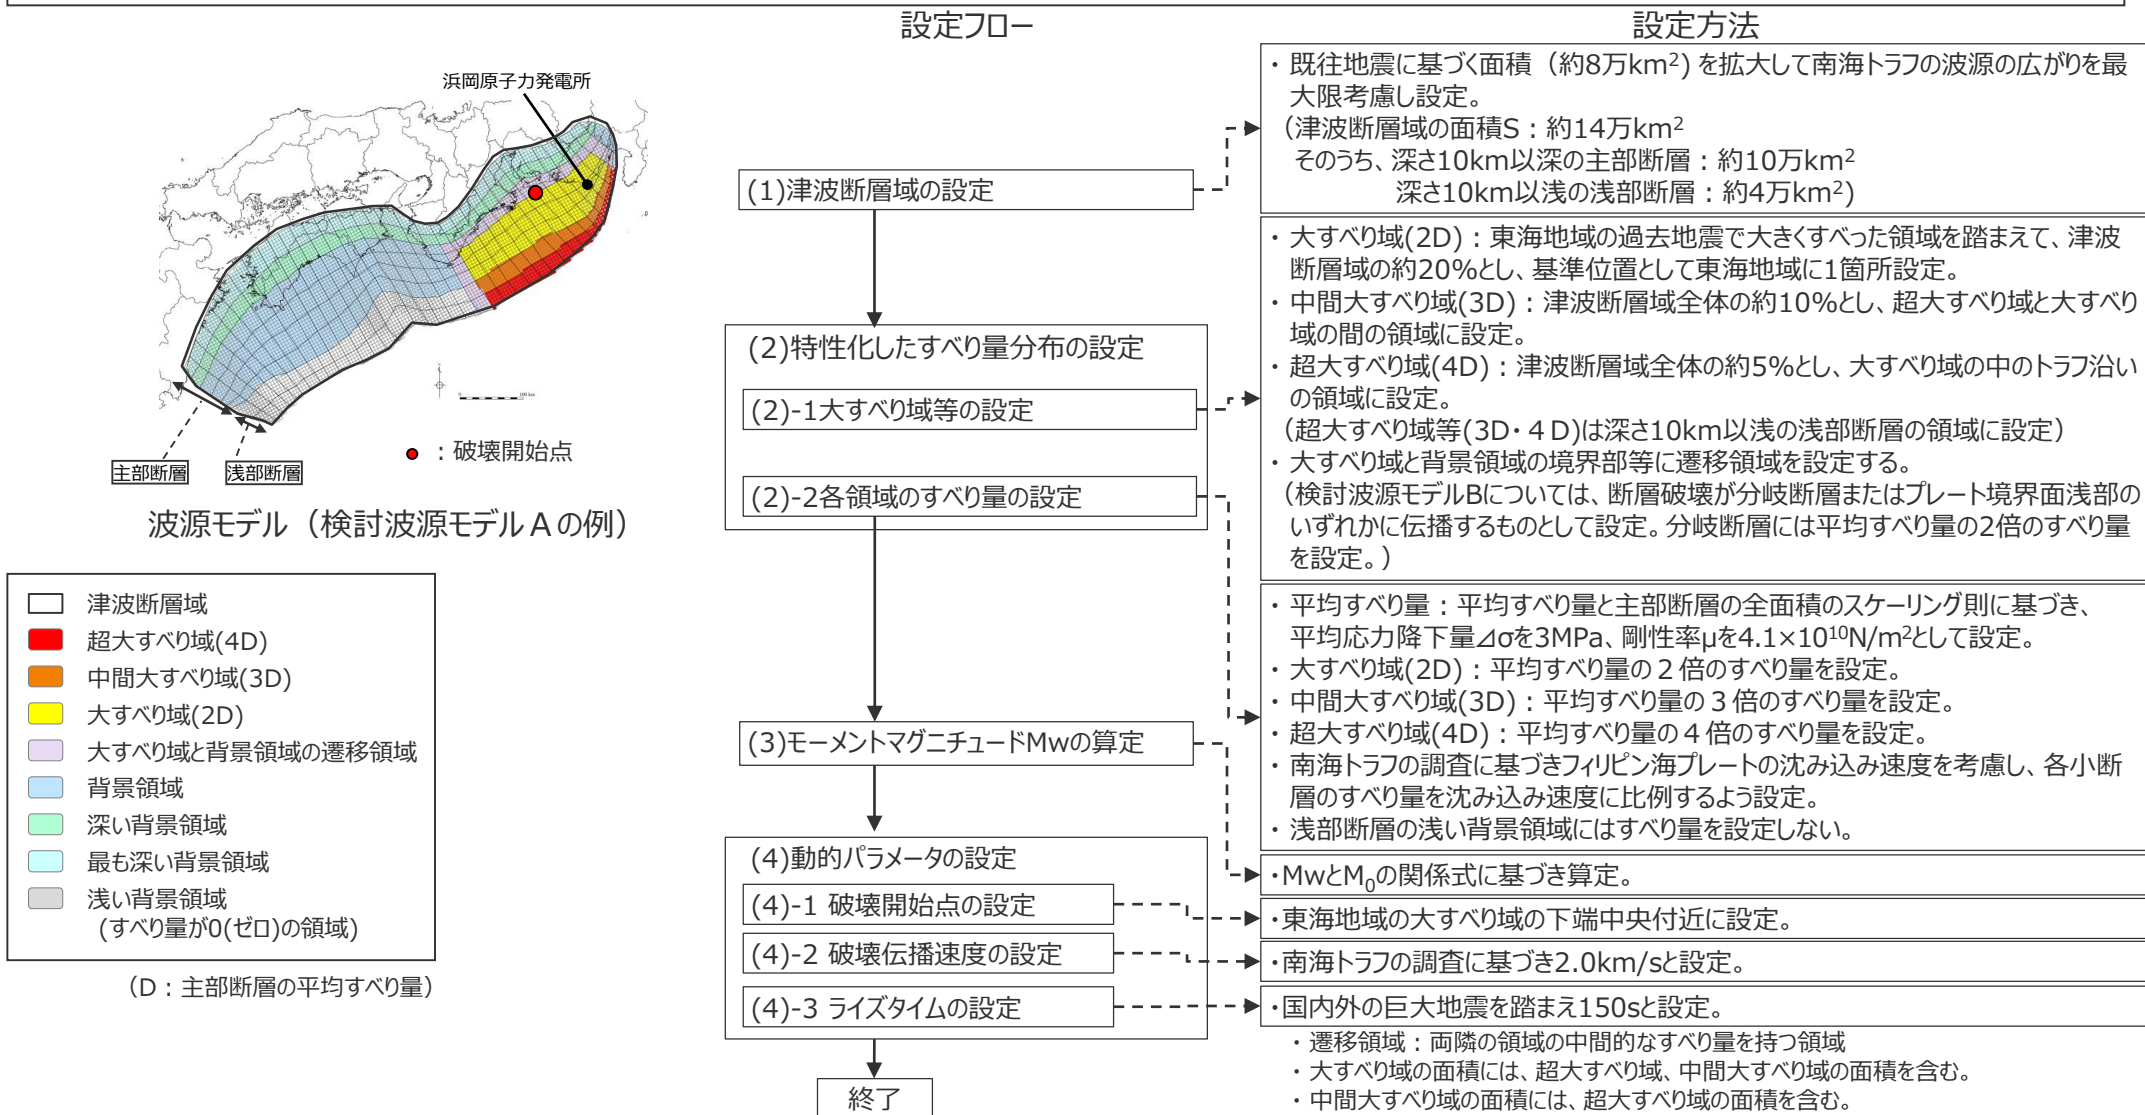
設定フロー

設定方法

浜岡原子力発電所

主部断層

浅部断層

● ：破壊開始点

波源モデル（検討波源モデルＡの例）

| | |
|---|---|
| | 津波断層域 |
| | 超大すべり域(4D) |
| | 中間大すべり域(3D) |
| | 大すべり域(2D) |
| | 大すべり域と背景領域の遷移領域 |
| | 背景領域 |
| | 深い背景領域 |
| | 最も深い背景領域 |
| | 浅い背景領域（すべり量が0(ゼロ)の領域） |

（D：主部断層の平均すべり量）

(1)津波断層域の設定

(2)特性化したすべり量分布の設定

(2)-1大すべり域等の設定

(2)-2各領域のすべり量の設定

(3)モーメントマグニチュードMwの算定

(4)動的パラメータの設定

(4)-1 破壊開始点の設定

(4)-2 破壊伝播速度の設定

(4)-3 ライズタイムの設定

終了

・既往地震に基づく面積（約8万$km^2$）を拡大して南海トラフの波源の広がりを最大限考慮し設定。
（津波断層域の面積S：約14万$km^2$
そのうち、深さ10km以深の主部断層：約10万$km^2$
深さ10km以浅の浅部断層：約4万$km^2$）

・大すべり域(2D)：東海地域の過去地震で大きくすべった領域を踏まえて、津波断層域の約20%とし、基準位置として東海地域に1箇所設定。
・中間大すべり域(3D)：津波断層域全体の約10%とし、超大すべり域と大すべり域の間の領域に設定。
・超大すべり域(4D)：津波断層域全体の約5%とし、大すべり域の中のトラフ沿いの領域に設定。
（超大すべり域等(3D・４D)は深さ10km以浅の浅部断層の領域に設定）
・大すべり域と背景領域の境界部等に遷移領域を設定する。
（検討波源モデルBについては、断層破壊が分岐断層またはプレート境界面浅部のいずれかに伝播するものとして設定。分岐断層には平均すべり量の2倍のすべり量を設定。）

・平均すべり量：平均すべり量と主部断層の全面積のスケーリング則に基づき、平均応力降下量⊿σを3MPa、剛性率μを$4.1\times10^{10}N/m^2$として設定。
・大すべり域(2D)：平均すべり量の２倍のすべり量を設定。
・中間大すべり域(3D)：平均すべり量の３倍のすべり量を設定。
・超大すべり域(4D)：平均すべり量の４倍のすべり量を設定。
・南海トラフの調査に基づきフィリピン海プレートの沈み込み速度を考慮し、各小断層のすべり量を沈み込み速度に比例するよう設定。
・浅部断層の浅い背景領域にはすべり量を設定しない。

・Mwと$M_0$の関係式に基づき算定。

・東海地域の大すべり域の下端中央付近に設定。

・南海トラフの調査に基づき2.0km/sと設定。

・国内外の巨大地震を踏まえ150sと設定。

・遷移領域：両隣の領域の中間的なすべり量を持つ領域
・大すべり域の面積には、超大すべり域、中間大すべり域の面積を含む。
・中間大すべり域の面積には、超大すべり域の面積を含む。